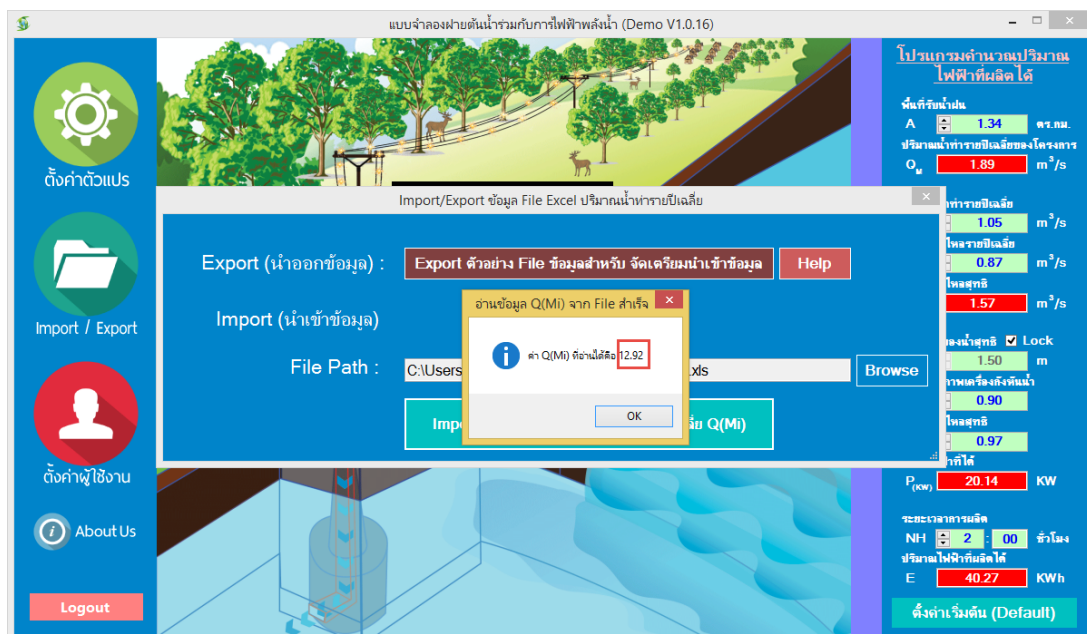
แบบจำลองฝายต้นน้ำร่วมกับการไฟฟ้าพลังน้ำ (Demo V1.0.16)

ตั้งค่าตัวแปร

Import / Export

ตั้งค่าผู้ใช้งาน

About Us

Logout

Import/Export ข้อมูล File Excel ปริมาณน้ำท่ารายปีเฉลี่ย

Export (นำออกข้อมูล) :

Export ตัวอย่าง File ข้อมูลสำหรับ จัดเตรียมนำเข้าข้อมูล

Help

Import (นำเข้าข้อมูล)

File Path :

C:\Users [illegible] .xls

Browse

Imp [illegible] ลี่ย Q(Mi)

อ่านข้อมูล Q(Mi) จาก File สำเร็จ

ค่า Q(Mi) ที่อ่านได้คือ 12.92

OK

โปรแกรมคำนวณปริมาณไฟฟ้าที่ผลิตได้

พื้นที่รับน้ำฝน

A 1.34 ตร.กม.

ปริมาณน้ำท่ารายปีเฉลี่ยของโครงการ

$Q_M$ 1.89 $m^3/s$

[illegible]ท่ารายปีเฉลี่ย

1.05 $m^3/s$

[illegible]ไหลรายปีเฉลี่ย

0.87 $m^3/s$

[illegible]ไหลสุทธิ

1.57 $m^3/s$

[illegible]องน้ำสุทธิ Lock

1.50 m

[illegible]ภาพเครื่องกังหันน้ำ

0.90

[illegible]ไหลสุทธิ

0.97

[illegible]ที่ได้

$P_{(KW)}$ 20.14 KW

ระยะเวลาการผลิต

NH 2 : 00 ชั่วโมง

ปริมาณไฟฟ้าที่ผลิตได้

E 40.27 KWh

ตั้งค่าเริ่มต้น (Default)